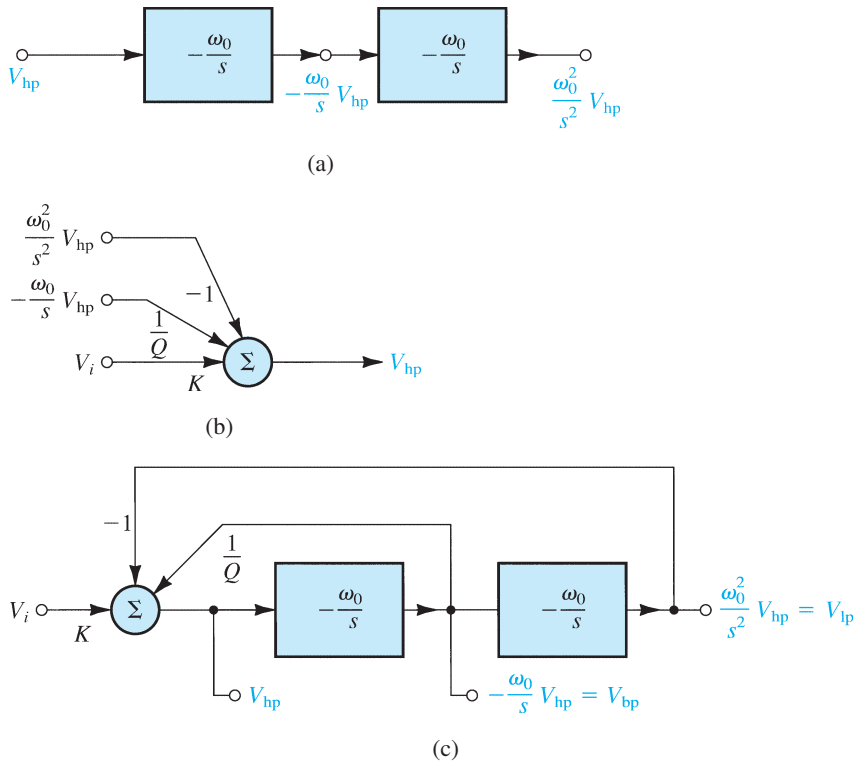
$V_{hp}$

$-\frac{\omega_0}{s}$

$-\frac{\omega_0}{s} V_{hp}$

$-\frac{\omega_0}{s}$

$\frac{\omega_0^2}{s^2} V_{hp}$

(a)

$\frac{\omega_0^2}{s^2} V_{hp}$

$-1$

$-\frac{\omega_0}{s} V_{hp}$

$\frac{1}{Q}$

$V_i$

$\Sigma$

$V_{hp}$

$K$

(b)

$-1$

$\frac{1}{Q}$

$V_i$

$\Sigma$

$K$

$-\frac{\omega_0}{s}$

$-\frac{\omega_0}{s}$

$\frac{\omega_0^2}{s^2} V_{hp} = V_{lp}$

$V_{hp}$

$-\frac{\omega_0}{s} V_{hp} = V_{bp}$

(c)